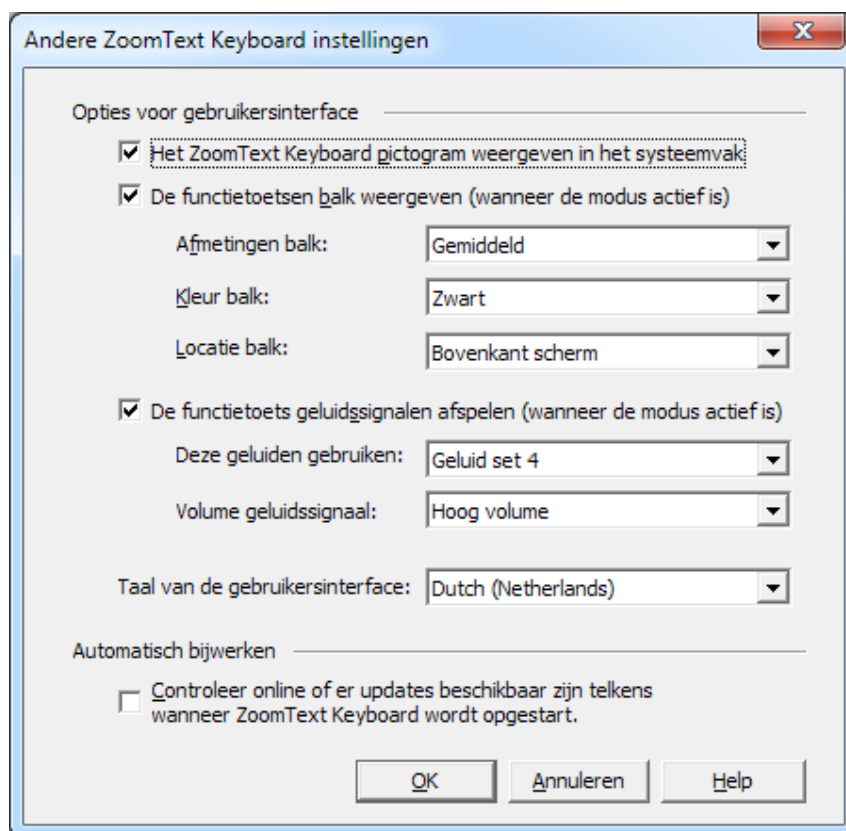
Andere ZoomText Keyboard instellingen

X

Opties voor gebruikersinterface

Het ZoomText Keyboard pictogram weergeven in het systeemvak

De functietoetsen balk weergeven (wanneer de modus actief is)

Afmetingen balk: Gemiddeld

Kleur balk: Zwart

Locatie balk: Bovenkant scherm

De functietoets geluidssignalen afspelen (wanneer de modus actief is)

Deze geluiden gebruiken: Geluid set 4

Volume geluidssignaal: Hoog volume

Taal van de gebruikersinterface: Dutch (Netherlands)

Automatisch bijwerken

Controleer online of er updates beschikbaar zijn telkens wanneer ZoomText Keyboard wordt opgestart.

OK | Annuleren | Help